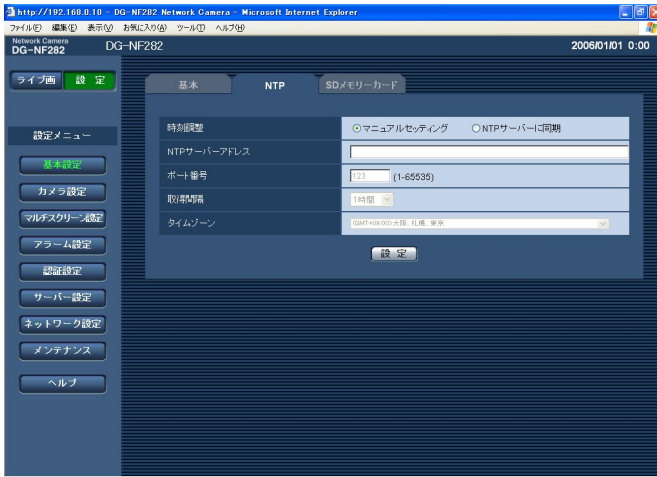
http://192.168.0.10 - DG-NF282 Network Camera - Microsoft Internet Explorer

ファイル(F) 編集(E) 表示(V) お気に入り(A) ツール(T) ヘルプ(H)

Network Camera
DG-NF282

DG-NF282

2006/01/01 0:00

ライブ画 設定

設定メニュー

基本設定

カメラ設定

マルチスクリーン設定

アラーム設定

認証設定

サーバー設定

ネットワーク設定

メンテナンス

ヘルプ

基本 NTP SDメモリーカード

| 時刻調整 | ⊙マニュアルセッティング ○NTPサーバーに同期 |
|---|---|
| NTPサーバーアドレス | |
| ポート番号 | 123 (1-65535) |
| 取得間隔 | 1時間 |
| タイムゾーン | (GMT+09:00) 大阪, 札幌, 東京 |

設定